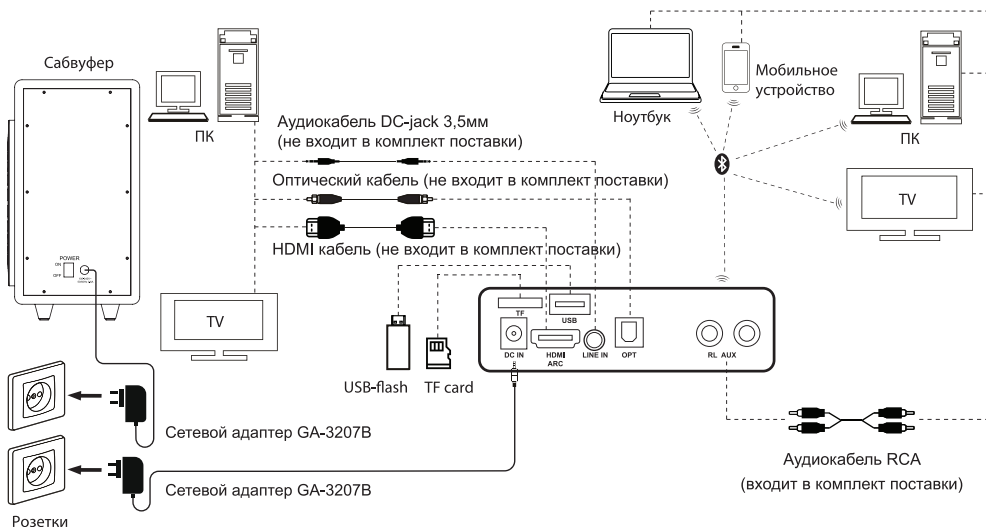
Сабвуфер

ПК

Аудиокабель DC-jack 3,5мм
(не входит в комплект поставки)

Оптический кабель (не входит в комплект поставки)

HDMI кабель (не входит в комплект поставки)

POWER
ON
OFF

TV

Ноутбук

Мобильное устройство

ПК

TV

TF
USB
DC IN
HDMI ARC
LINE IN
OPT
RL AUX

USB-flash
TF card

Сетевой адаптер GA-3207B

Сетевой адаптер GA-3207B

Розетки

Аудиокабель RCA
(входит в комплект поставки)